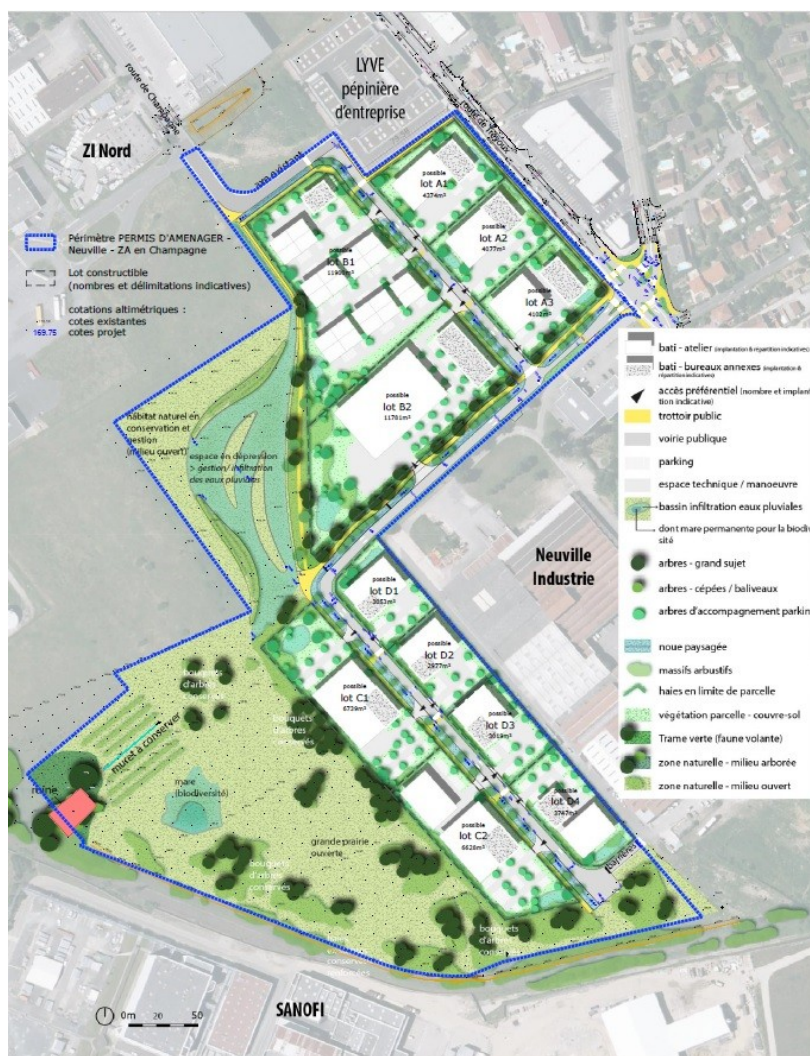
LYVE
pépinière
d'entreprise

ZI Nord

route de Champagne

route de Trévoux

voie existante

Périmètre PERMIS D'AMENAGER - Neuville - ZA en Champagne

Lot constructible (nombres et délimitations indicatives)

cotations altimétriques :
cotes existantes
169.75 cotes projet

possible
lot A1
4374m²

possible
lot A2
4077m²

possible
lot A3
4102m²

possible
lot B1
11906m²

possible
lot B2
11781m²

habitat naturel en conservation et gestion (milieu ouvert)

espace en dépression > gestion / infiltration des eaux pluviales

Neuville
Industrie

possible
lot D1
3083m²

possible
lot D2
2977m²

possible
lot D3
3019m²

possible
lot D4
3767m²

possible
lot C1
6729m²

possible
lot C2
6626m²

bouquets d'arbres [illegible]

bouquets d'arbres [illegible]

muret à conserver

ruine

mare (biodiversité)

grande prairie ouverte

bouquets d'arbres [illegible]

bouquets d'arbres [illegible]

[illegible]

SANOFI

0m 20 50

bati - atelier (implantation & répartition indicatives)
bati - bureaux annexes (implantation & répartition indicatives)
accès préférentiel (nombre et implantation indicative)
trottoir public
voirie publique
parking
espace technique / manoeuvre
bassin infiltration eaux pluviales
dont mare permanente pour la biodiv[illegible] site
arbres - grand sujet
arbres - cépées / baliveaux
arbres d'accompagnement parkin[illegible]
noue paysagée
massifs arbustifs
haies en limite de parcelle
végétation parcelle - couvre-sol
Trame verte (faune volante)
zone naturelle - milieu arboré
zone naturelle - milieu ouvert